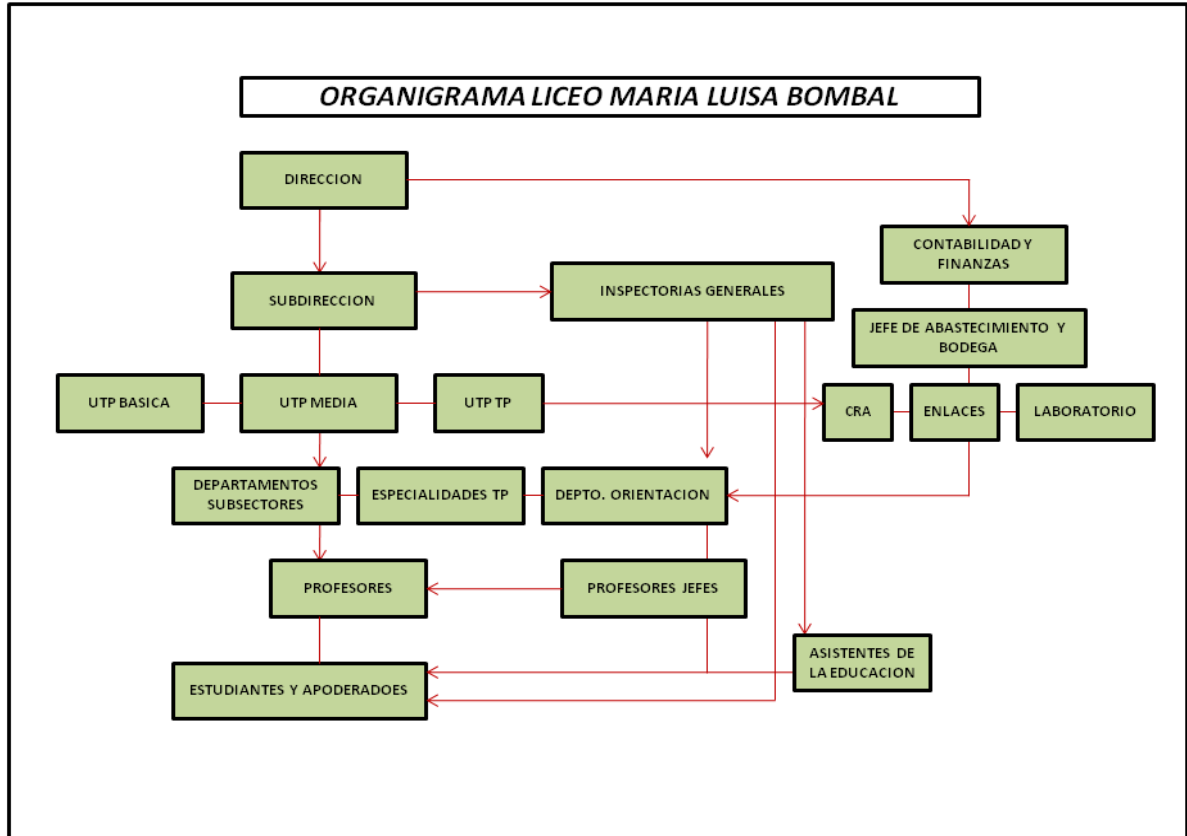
ORGANIGRAMA LICEO MARIA LUISA BOMBAL

DIRECCION

CONTABILIDAD Y FINANZAS

SUBDIRECCION

INSPECTORIAS GENERALES

JEFE DE ABASTECIMIENTO Y BODEGA

UTP BASICA

UTP MEDIA

UTP TP

CRA

ENLACES

LABORATORIO

DEPARTAMENTOS SUBSECTORES

ESPECIALIDADES TP

DEPTO. ORIENTACION

PROFESORES

PROFESORES JEFES

ASISTENTES DE LA EDUCACION

ESTUDIANTES Y APODERADOES